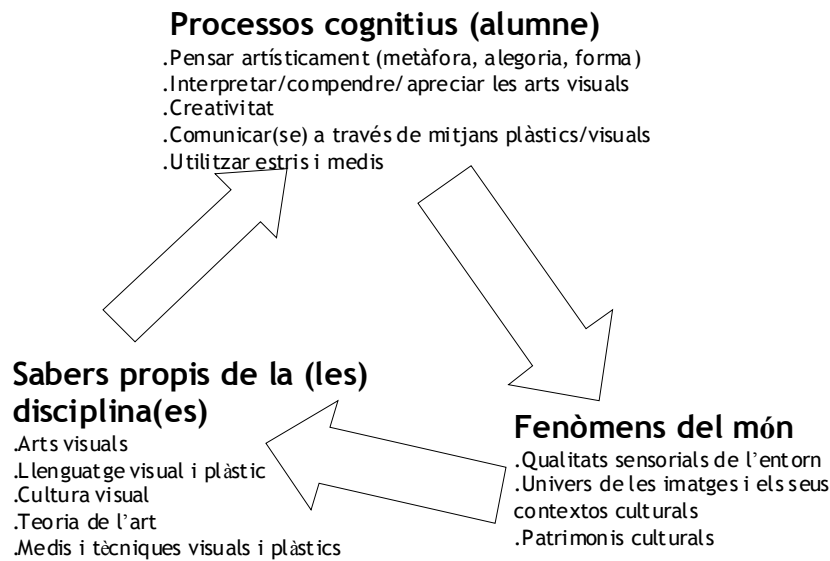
**Processos cognitius (alumne)**

.Pensar artísticament (metàfora, alegoria, forma)
.Interpretar/compendre/ apreciar les arts visuals
.Creativitat
.Comunicar(se) a través de mitjans plàstics/visuals
.Utilitzar estris i medis

**Sabers propis de la (les) disciplina(es)**

.Arts visuals
.Llenguatge visual i plàstic
.Cultura visual
.Teoria de l'art
.Medis i tècniques visuals i plàstics

**Fenòmens del món**

.Qualitats sensorials de l'entorn
.Univers de les imatges i els seus contextos culturals
.Patrimonis culturals